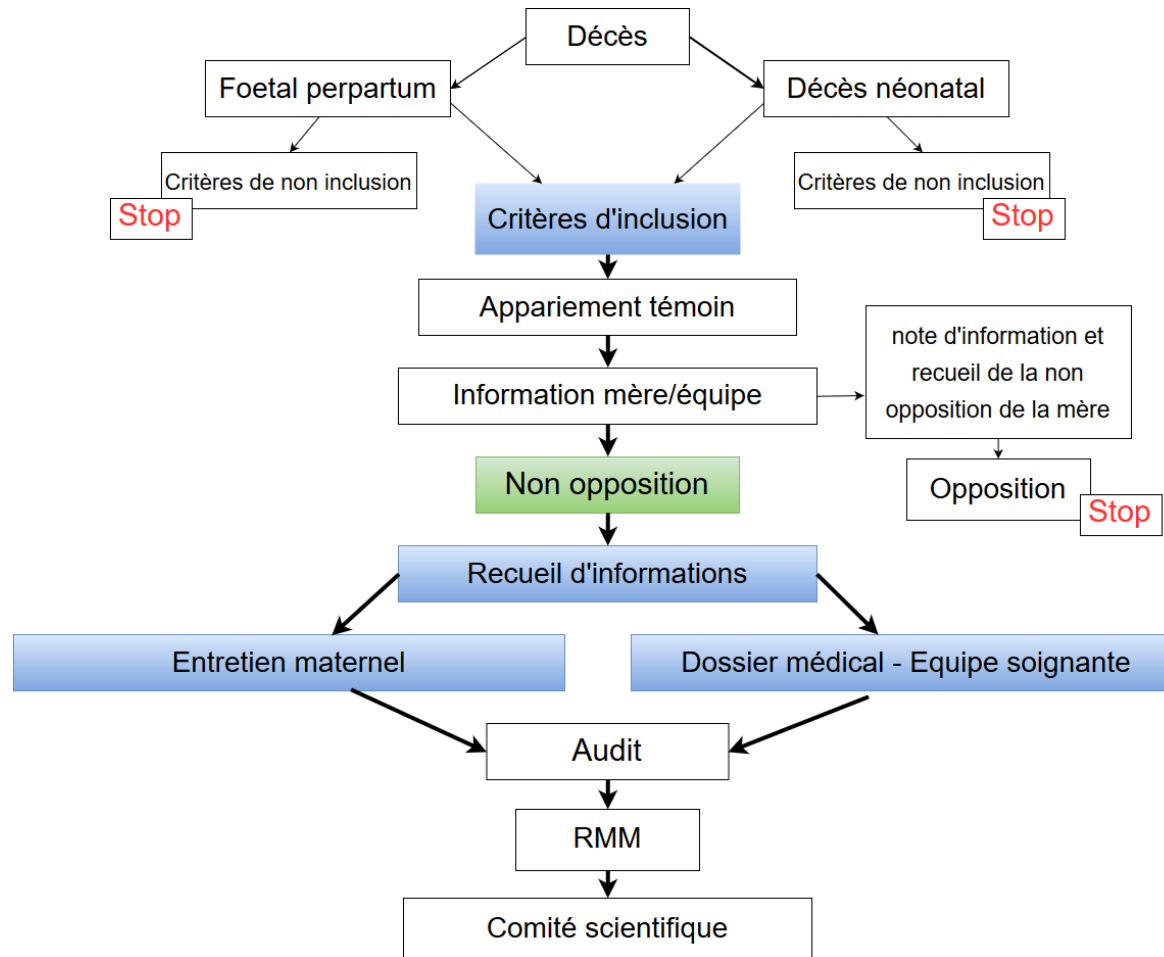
Décès

Foetal perpartum

Décès néonatal

Critères de non inclusion

Stop

Critères d'inclusion

Critères de non inclusion

Stop

Appariement témoin

note d'information et recueil de la non opposition de la mère

Information mère/équipe

Non opposition

Opposition

Stop

Recueil d'informations

Entretien maternel

Dossier médical - Equipe soignante

Audit

RMM

Comité scientifique